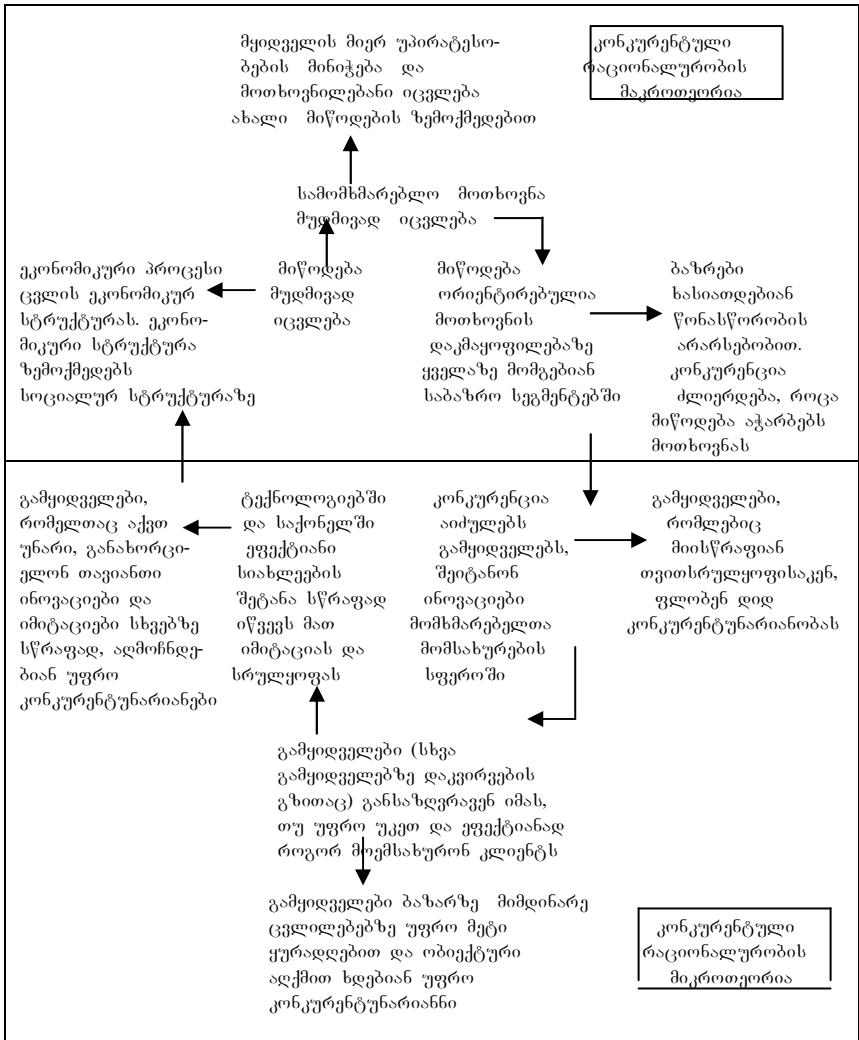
მყიდველის მიერ უპირატესობების მინიჭება და მოთხოვნილებანი იცვლება ახალი მიწოდების ზემოქმედებით

კონკურენტული რაციონალურობის მაკროთეორია

სამომხმარებლო მოთხოვნა მუდმივად იცვლება

ეკონომიკური პროცესი ცვლის ეკონომიკურ სტრუქტურას. ეკონომიკური სტრუქტურა ზემოქმედებს სოციალურ სტრუქტურაზე

მიწოდება მუდმივად იცვლება

მიწოდება ორიენტირებულია მოთხოვნის დაკმაყოფილებაზე ყველაზე მომგებიან საბაზრო სეგმენტებში

ბაზრები ხასიათდებიან წონასწორობის არარსებობით. კონკურენცია ძლიერდება, როცა მიწოდება აჭარბებს მოთხოვნას

გამყიდველები, რომელთაც აქვთ უნარი, განახორციელონ თავიანთი ინოვაციები და იმიტაციები სხვებზე სწრაფად, აღმოჩნდებიან უფრო კონკურენტუნარიანები

ტექნოლოგიებში და საქონელში ეფექტიანი სიახლეების შეტანა სწრაფად იწვევს მათ იმიტაციას და სრულყოფას

კონკურენცია აიძულებს გამყიდველებს, შეიტანონ ინოვაციები მომხმარებელთა მომსახურების სფეროში

გამყიდველები, რომლებიც მიისწრაფიან თვითსრულყოფისაკენ, ფლობენ დიდ კონკურენტუნარიანობას

გამყიდველები (სხვა გამყიდველებზე დაკვირვების გზითაც) განსაზღვრავენ იმას, თუ უფრო უკეთ და ეფექტიანად როგორ მოემსახურონ კლიენტს

გამყიდველები ბაზარზე მიმდინარე ცვლილებებზე უფრო მეტი ყურადღებით და ობიექტური აღქმით ხდებიან უფრო კონკურენტუნარიანნი

კონკურენტული რაციონალურობის მიკროთეორია